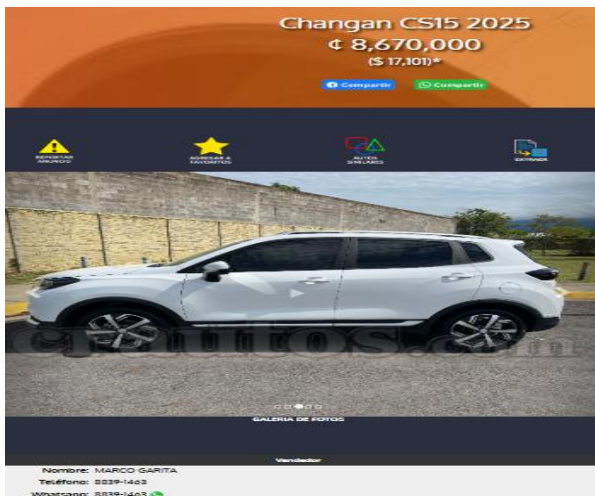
Changan CS15 2025
¢ 8,670,000
($ 17,101)*

Compartir
Compartir

REPORTAR ANUNCIO
AGREGAR A FAVORITOS
AUTOS SIMILARES
EXTRAER

crautos.com

GALERIA DE FOTOS

Vendedor

Nombre: MARCO GARITA
Teléfono: 8839-1463
Whatsapp: 8839-1463